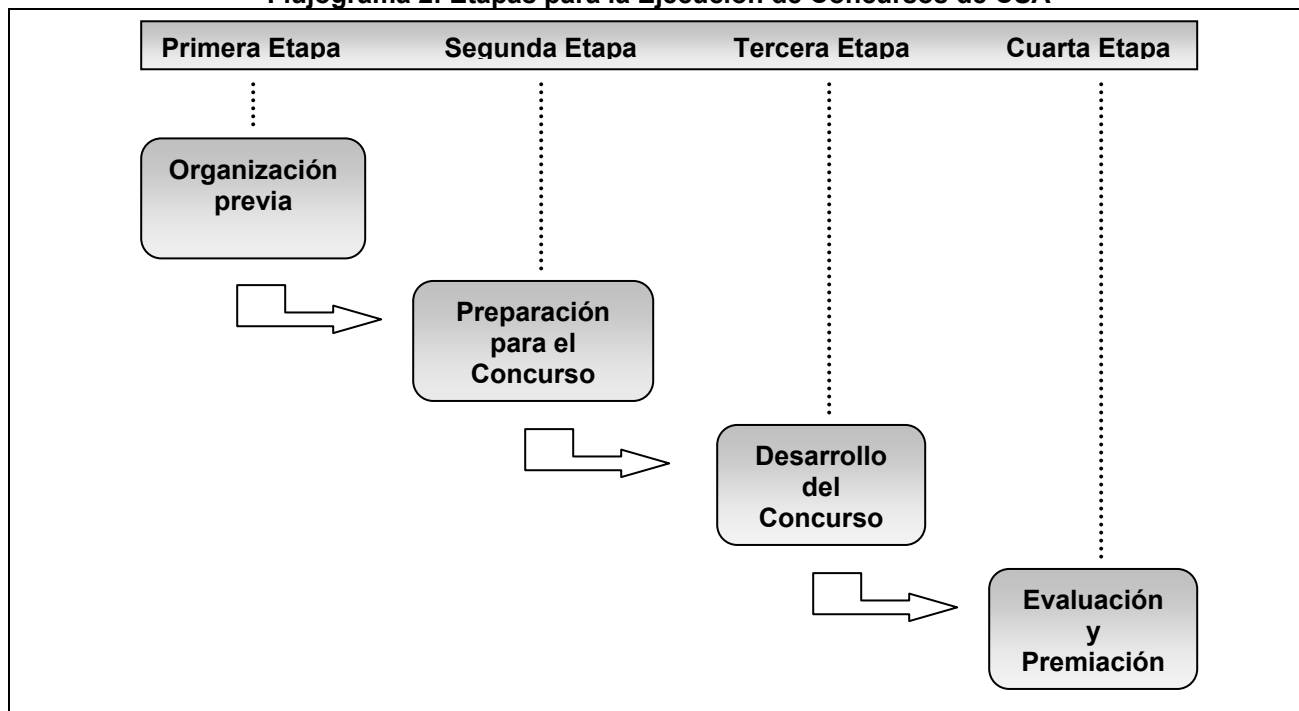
Flujograma 2. Etapas para la Ejecución de Concursos de CGA

Primera Etapa
Segunda Etapa
Tercera Etapa
Cuarta Etapa

Organización previa

Preparación para el Concurso

Desarrollo del Concurso

Evaluación y Premiación